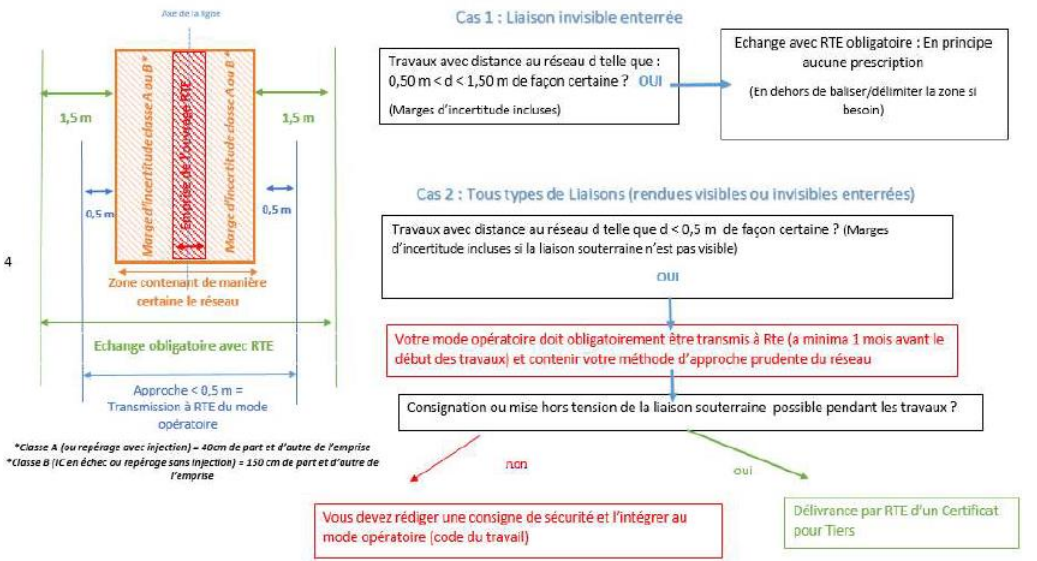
Axe de la ligne

Marge d'incertitude classe A ou B *

Emprise de l'ouvrage RTE

Marge d'incertitude classe A ou B *

1,5 m

1,5 m

0,5 m

0,5 m

4

Zone contenant de manière certaine le réseau

Echange obligatoire avec RTE

Approche < 0,5 m = Transmission à RTE du mode opératoire

*Classe A (ou repérage avec injection) = 40cm de part et d'autre de l'emprise
*Classe B (IC en échec ou repérage sans injection) = 150 cm de part et d'autre de l'emprise

Cas 1 : Liaison invisible enterrée

Travaux avec distance au réseau d telle que : 0,50 m < d < 1,50 m de façon certaine ? OUI

(Marges d'incertitude incluses)

Echange avec RTE obligatoire : En principe aucune prescription

(En dehors de baliser/délimiter la zone si besoin)

Cas 2 : Tous types de Liaisons (rendues visibles ou invisibles enterrées)

Travaux avec distance au réseau d telle que d < 0,5 m de façon certaine ? (Marges d'incertitude incluses si la liaison souterraine n'est pas visible)

OUI

Votre mode opératoire doit obligatoirement être transmis à Rte (a minima 1 mois avant le début des travaux) et contenir votre méthode d'approche prudente du réseau

Consignation ou mise hors tension de la liaison souterraine possible pendant les travaux ?

non

oui

Vous devez rédiger une consigne de sécurité et l'intégrer au mode opératoire (code du travail)

Délivrance par RTE d'un Certificat pour Tiers